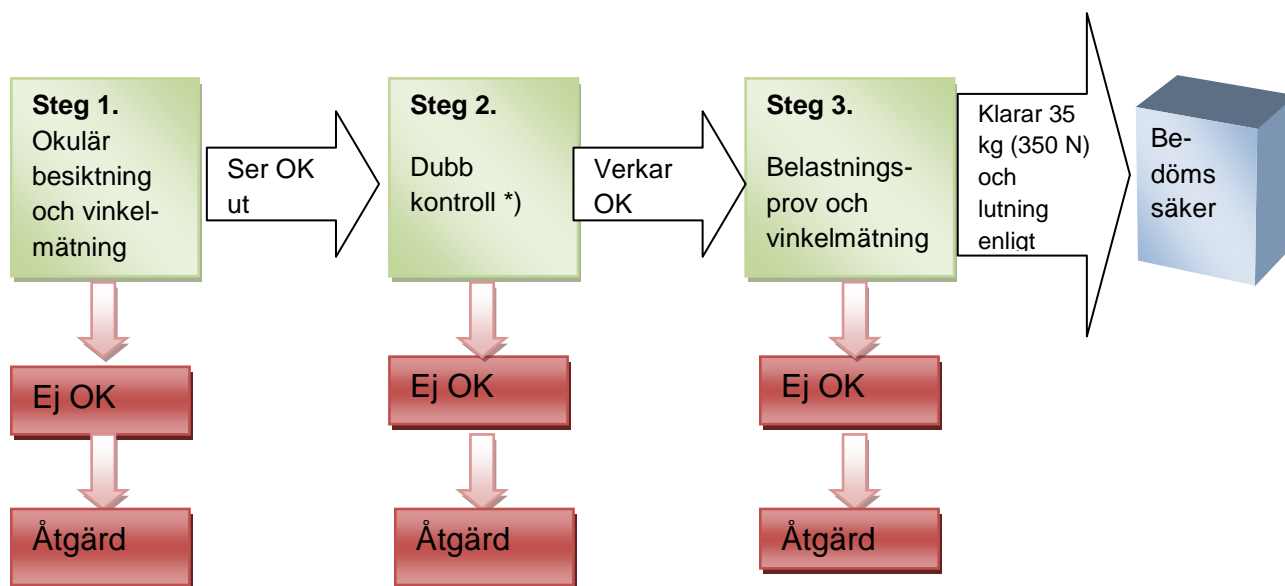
**Steg 1.**
Okulär besiktning och vinkelmätning

Ser OK ut

**Steg 2.**
Dubb kontroll *)

Verkar OK

**Steg 3.**
Belastningsprov och vinkelmätning

Klarar 35 kg (350 N) och lutning enligt

Bedöms säker

Ej OK

Åtgärd

Ej OK

Åtgärd

Ej OK

Åtgärd